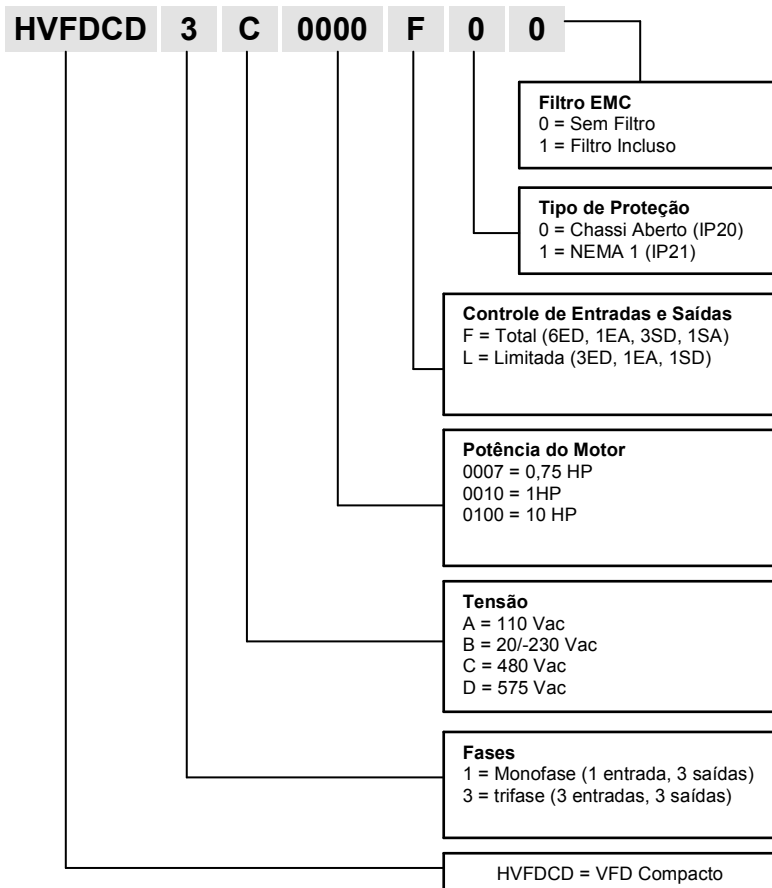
HVFDCD 3 C 0000 F 0 0

**Filtro EMC**
0 = Sem Filtro
1 = Filtro Incluso

**Tipo de Proteção**
0 = Chassi Aberto (IP20)
1 = NEMA 1 (IP21)

**Controle de Entradas e Saídas**
F = Total (6ED, 1EA, 3SD, 1SA)
L = Limitada (3ED, 1EA, 1SD)

**Potência do Motor**
0007 = 0,75 HP
0010 = 1HP
0100 = 10 HP

**Tensão**
A = 110 Vac
B = 20/-230 Vac
C = 480 Vac
D = 575 Vac

**Fases**
1 = Monofase (1 entrada, 3 saídas)
3 = trifase (3 entradas, 3 saídas)

HVFDCD = VFD Compacto